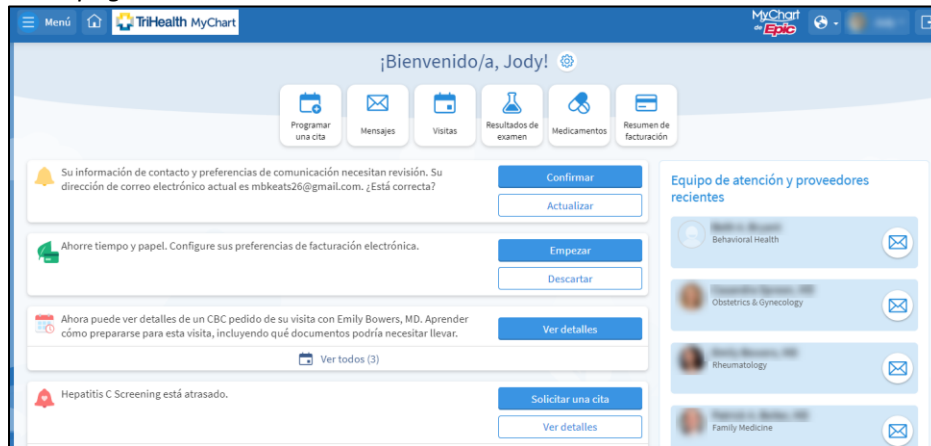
Menú TriHealth MyChart MyChart by Epic

¡Bienvenido/a, Jody!

Programar una cita
Mensajes
Visitas
Resultados de examen
Medicamentos
Resumen de facturación

Su información de contacto y preferencias de comunicación necesitan revisión. Su dirección de correo electrónico actual es mbkeats26@gmail.com. ¿Está correcta?

Confirmar
Actualizar

Ahorre tiempo y papel. Configure sus preferencias de facturación electrónica.

Empezar
Descartar

Ahora puede ver detalles de un CBC pedido de su visita con Emily Bowers, MD. Aprender cómo prepararse para esta visita, incluyendo qué documentos podría necesitar llevar.

Ver detalles

Ver todos (3)

Hepatitis C Screening está atrasado.

Solicitar una cita
Ver detalles

Equipo de atención y proveedores recientes

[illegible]
Behavioral Health

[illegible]
Obstetrics & Gynecology

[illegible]
Rheumatology

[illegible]
Family Medicine